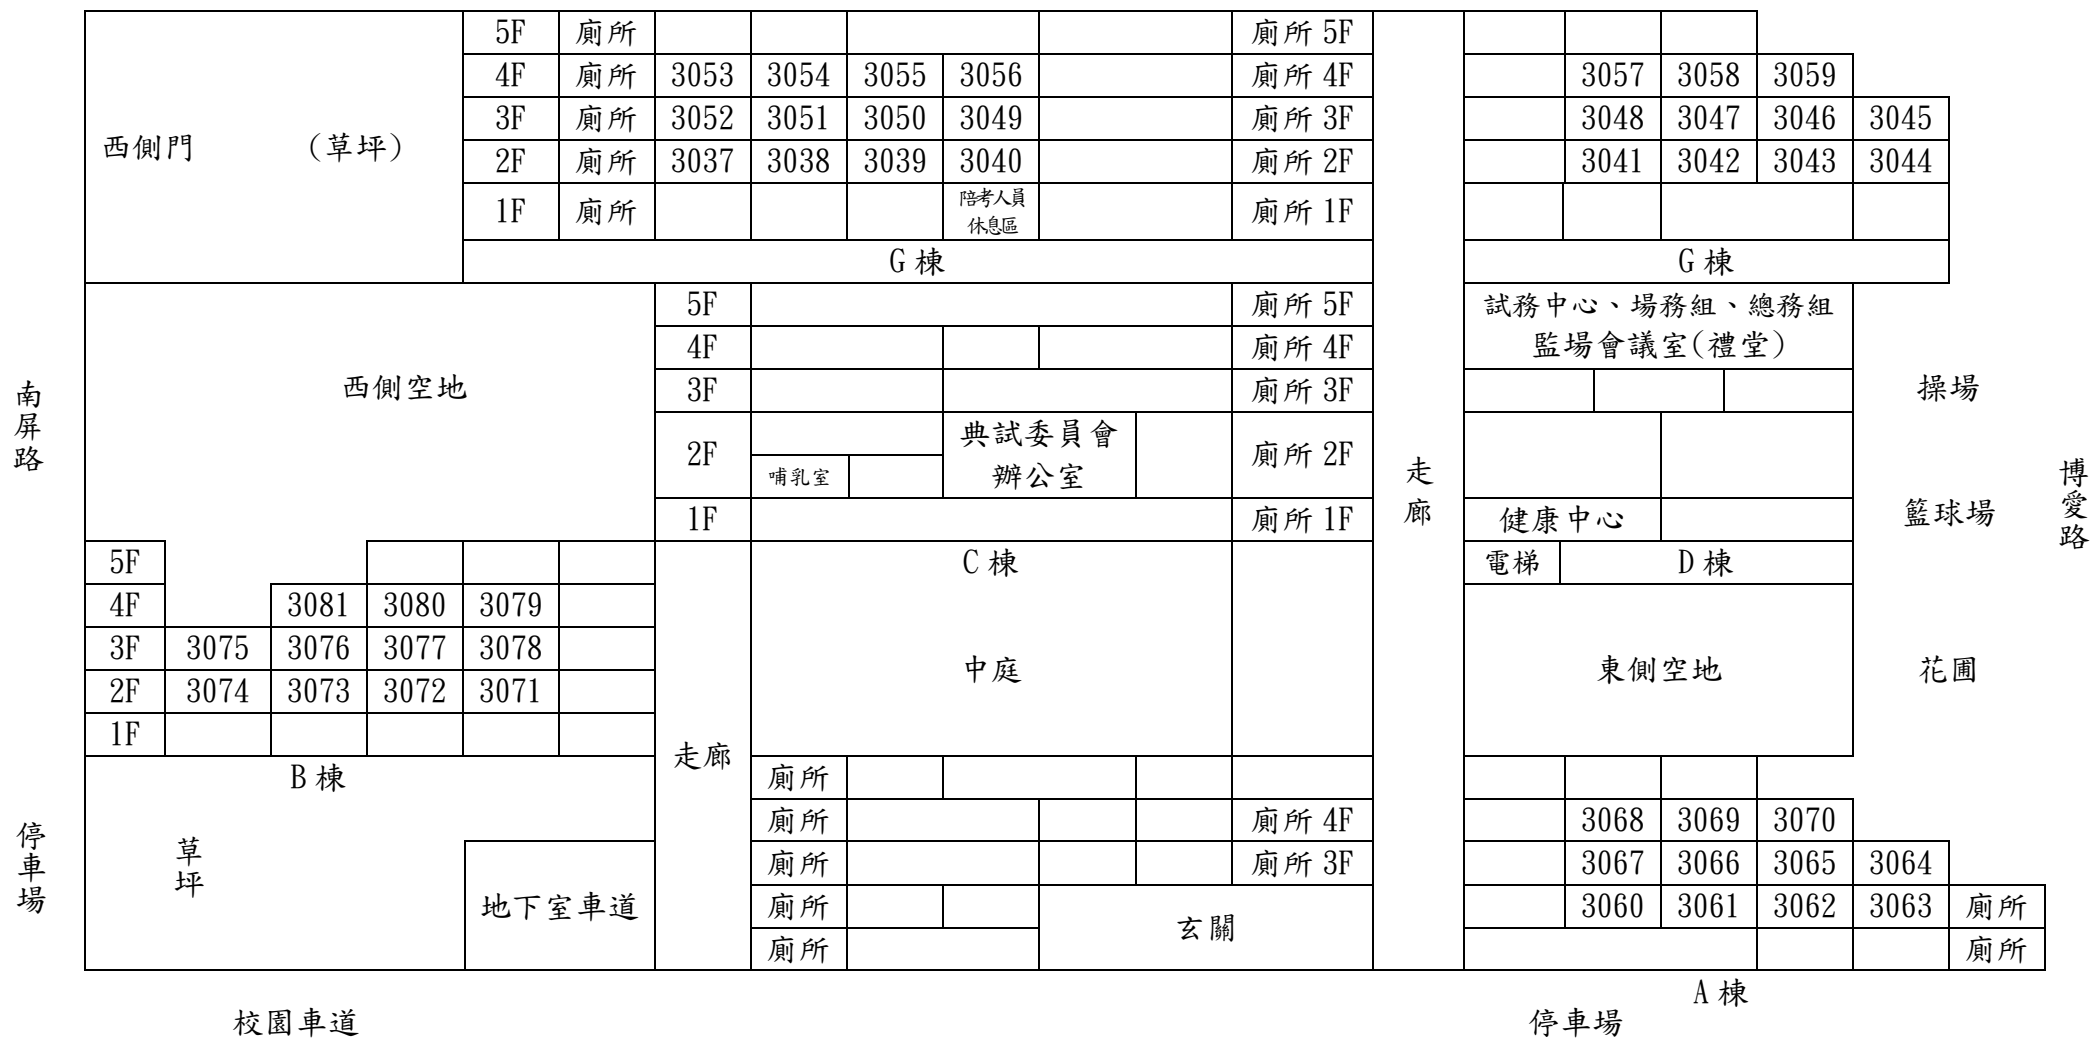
| 5F | 廁所 | | | | | | 廁所 5F |
|---|---|---|---|---|---|---|---|
| 4F | 廁所 | 3053 | 3054 | 3055 | 3056 | | 廁所 4F |
| 3F | 廁所 | 3052 | 3051 | 3050 | 3049 | | 廁所 3F |
| 2F | 廁所 | 3037 | 3038 | 3039 | 3040 | | 廁所 2F |
| 1F | 廁所 | | | | 陪考人員休息區 | | 廁所 1F |

西側門 (草坪)

G 棟

| | | | | |
|---|---|---|---|---|
| | | | | |
| | 3057 | 3058 | 3059 | |
| | 3048 | 3047 | 3046 | 3045 |
| | 3041 | 3042 | 3043 | 3044 |
| | | | | |

G 棟

南屏路

西側空地

| 5F | | | 廁所 5F |
|---|---|---|---|
| 4F | | | 廁所 4F |
| 3F | | | 廁所 3F |
| 2F | 哺乳室 | 典試委員會辦公室 | 廁所 2F |
| 1F | | | 廁所 1F |

C 棟

走廊

試務中心、場務組、總務組
監場會議室(禮堂)

健康中心

電梯 D 棟

操場

籃球場

博愛路

| 5F | | | | | |
|---|---|---|---|---|---|
| 4F | | 3081 | 3080 | 3079 | |
| 3F | 3075 | 3076 | 3077 | 3078 | |
| 2F | 3074 | 3073 | 3072 | 3071 | |
| 1F | | | | | |

B 棟

中庭

東側空地

花圃

停車場

草坪

地下室車道

走廊

| 廁所 | | | | |
|---|---|---|---|---|
| 廁所 | | | | 廁所 4F |
| 廁所 | | | | 廁所 3F |
| 廁所 | | | | |
| 廁所 | | | | |

玄關

| | | | | | |
|---|---|---|---|---|---|
| | | | | | |
| | 3068 | 3069 | 3070 | | |
| | 3067 | 3066 | 3065 | 3064 | |
| | 3060 | 3061 | 3062 | 3063 | 廁所 |
| | | | | | 廁所 |

A 棟

校園車道

停車場